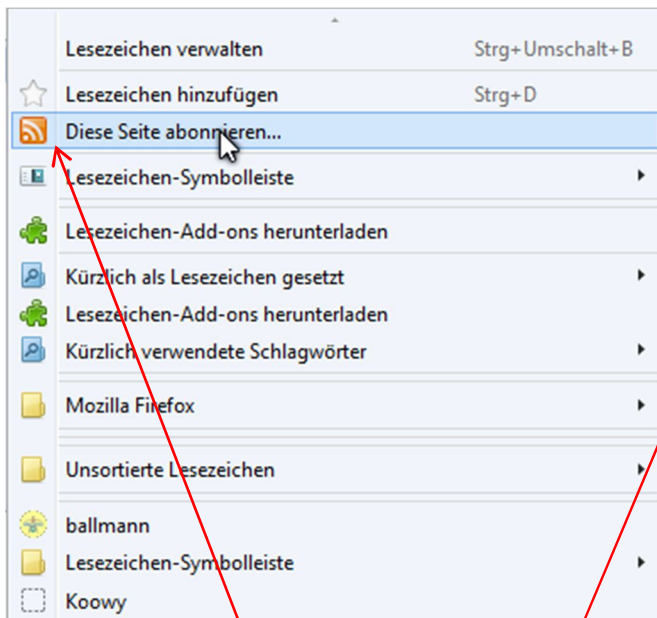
Lesezeichen verwalten Strg+Umschalt+B
Lesezeichen hinzufügen Strg+D
Diese Seite abonnieren...
Lesezeichen-Symbolleiste
Lesezeichen-Add-ons herunterladen
Kürzlich als Lesezeichen gesetzt
Lesezeichen-Add-ons herunterladen
Kürzlich verwendete Schlagwörter
Mozilla Firefox
Unsortierte Lesezeichen
ballmann
Lesezeichen-Symbolleiste
Koowy